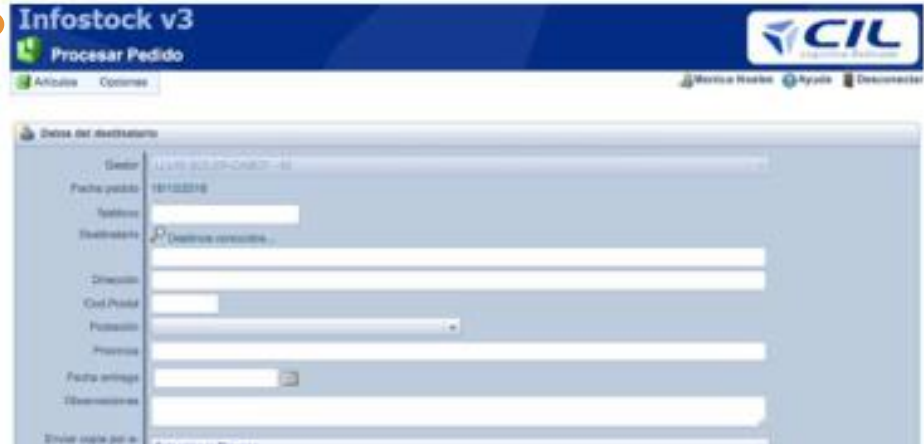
Infostock v3

Procesar Pedido

CIL

Artículos Opciones

Monica Nueba Ayuda Desconectar

Datos del destinatario

Gestor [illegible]

Fecha pedido 19/10/2018

Teléfono

Destinatario Destinos conocidos...

Dirección

Cod.Postal

Población

Provincia

Fecha entrega

Observaciones

Enviar copia por e- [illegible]